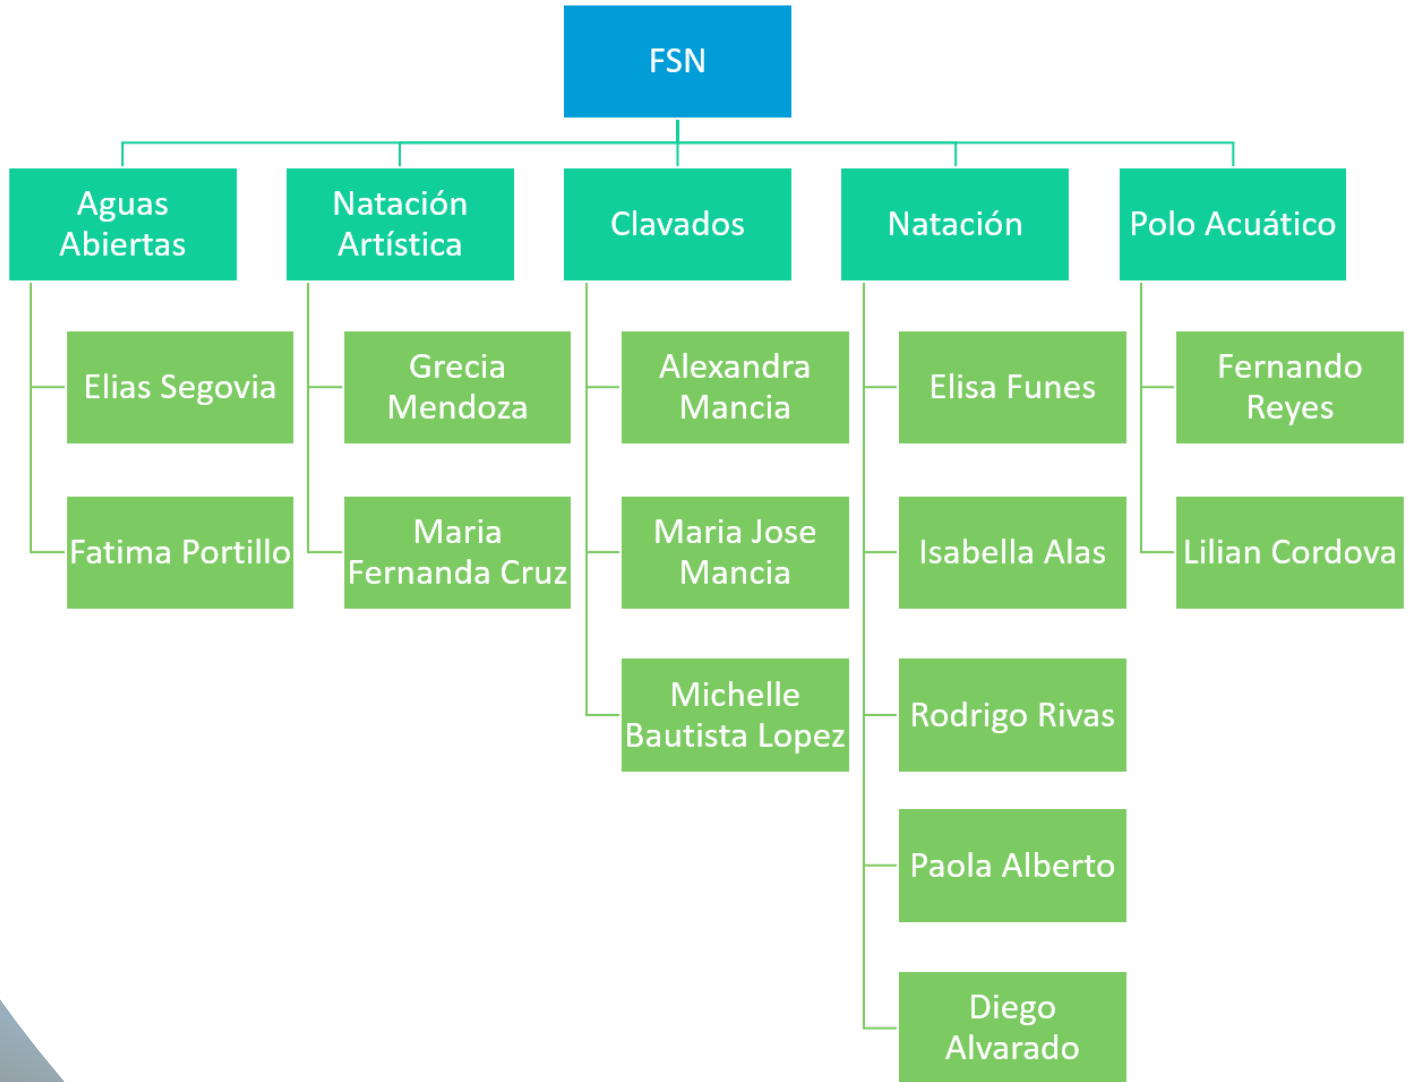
FSN

Aguas Abiertas

Elias Segovia

Fatima Portillo

Natación Artística

Grecia Mendoza

Maria Fernanda Cruz

Clavados

Alexandra Mancia

Maria Jose Mancia

Michelle Bautista Lopez

Natación

Elisa Funes

Isabella Alas

Rodrigo Rivas

Paola Alberto

Diego Alvarado

Polo Acuático

Fernando Reyes

Lilian Cordova